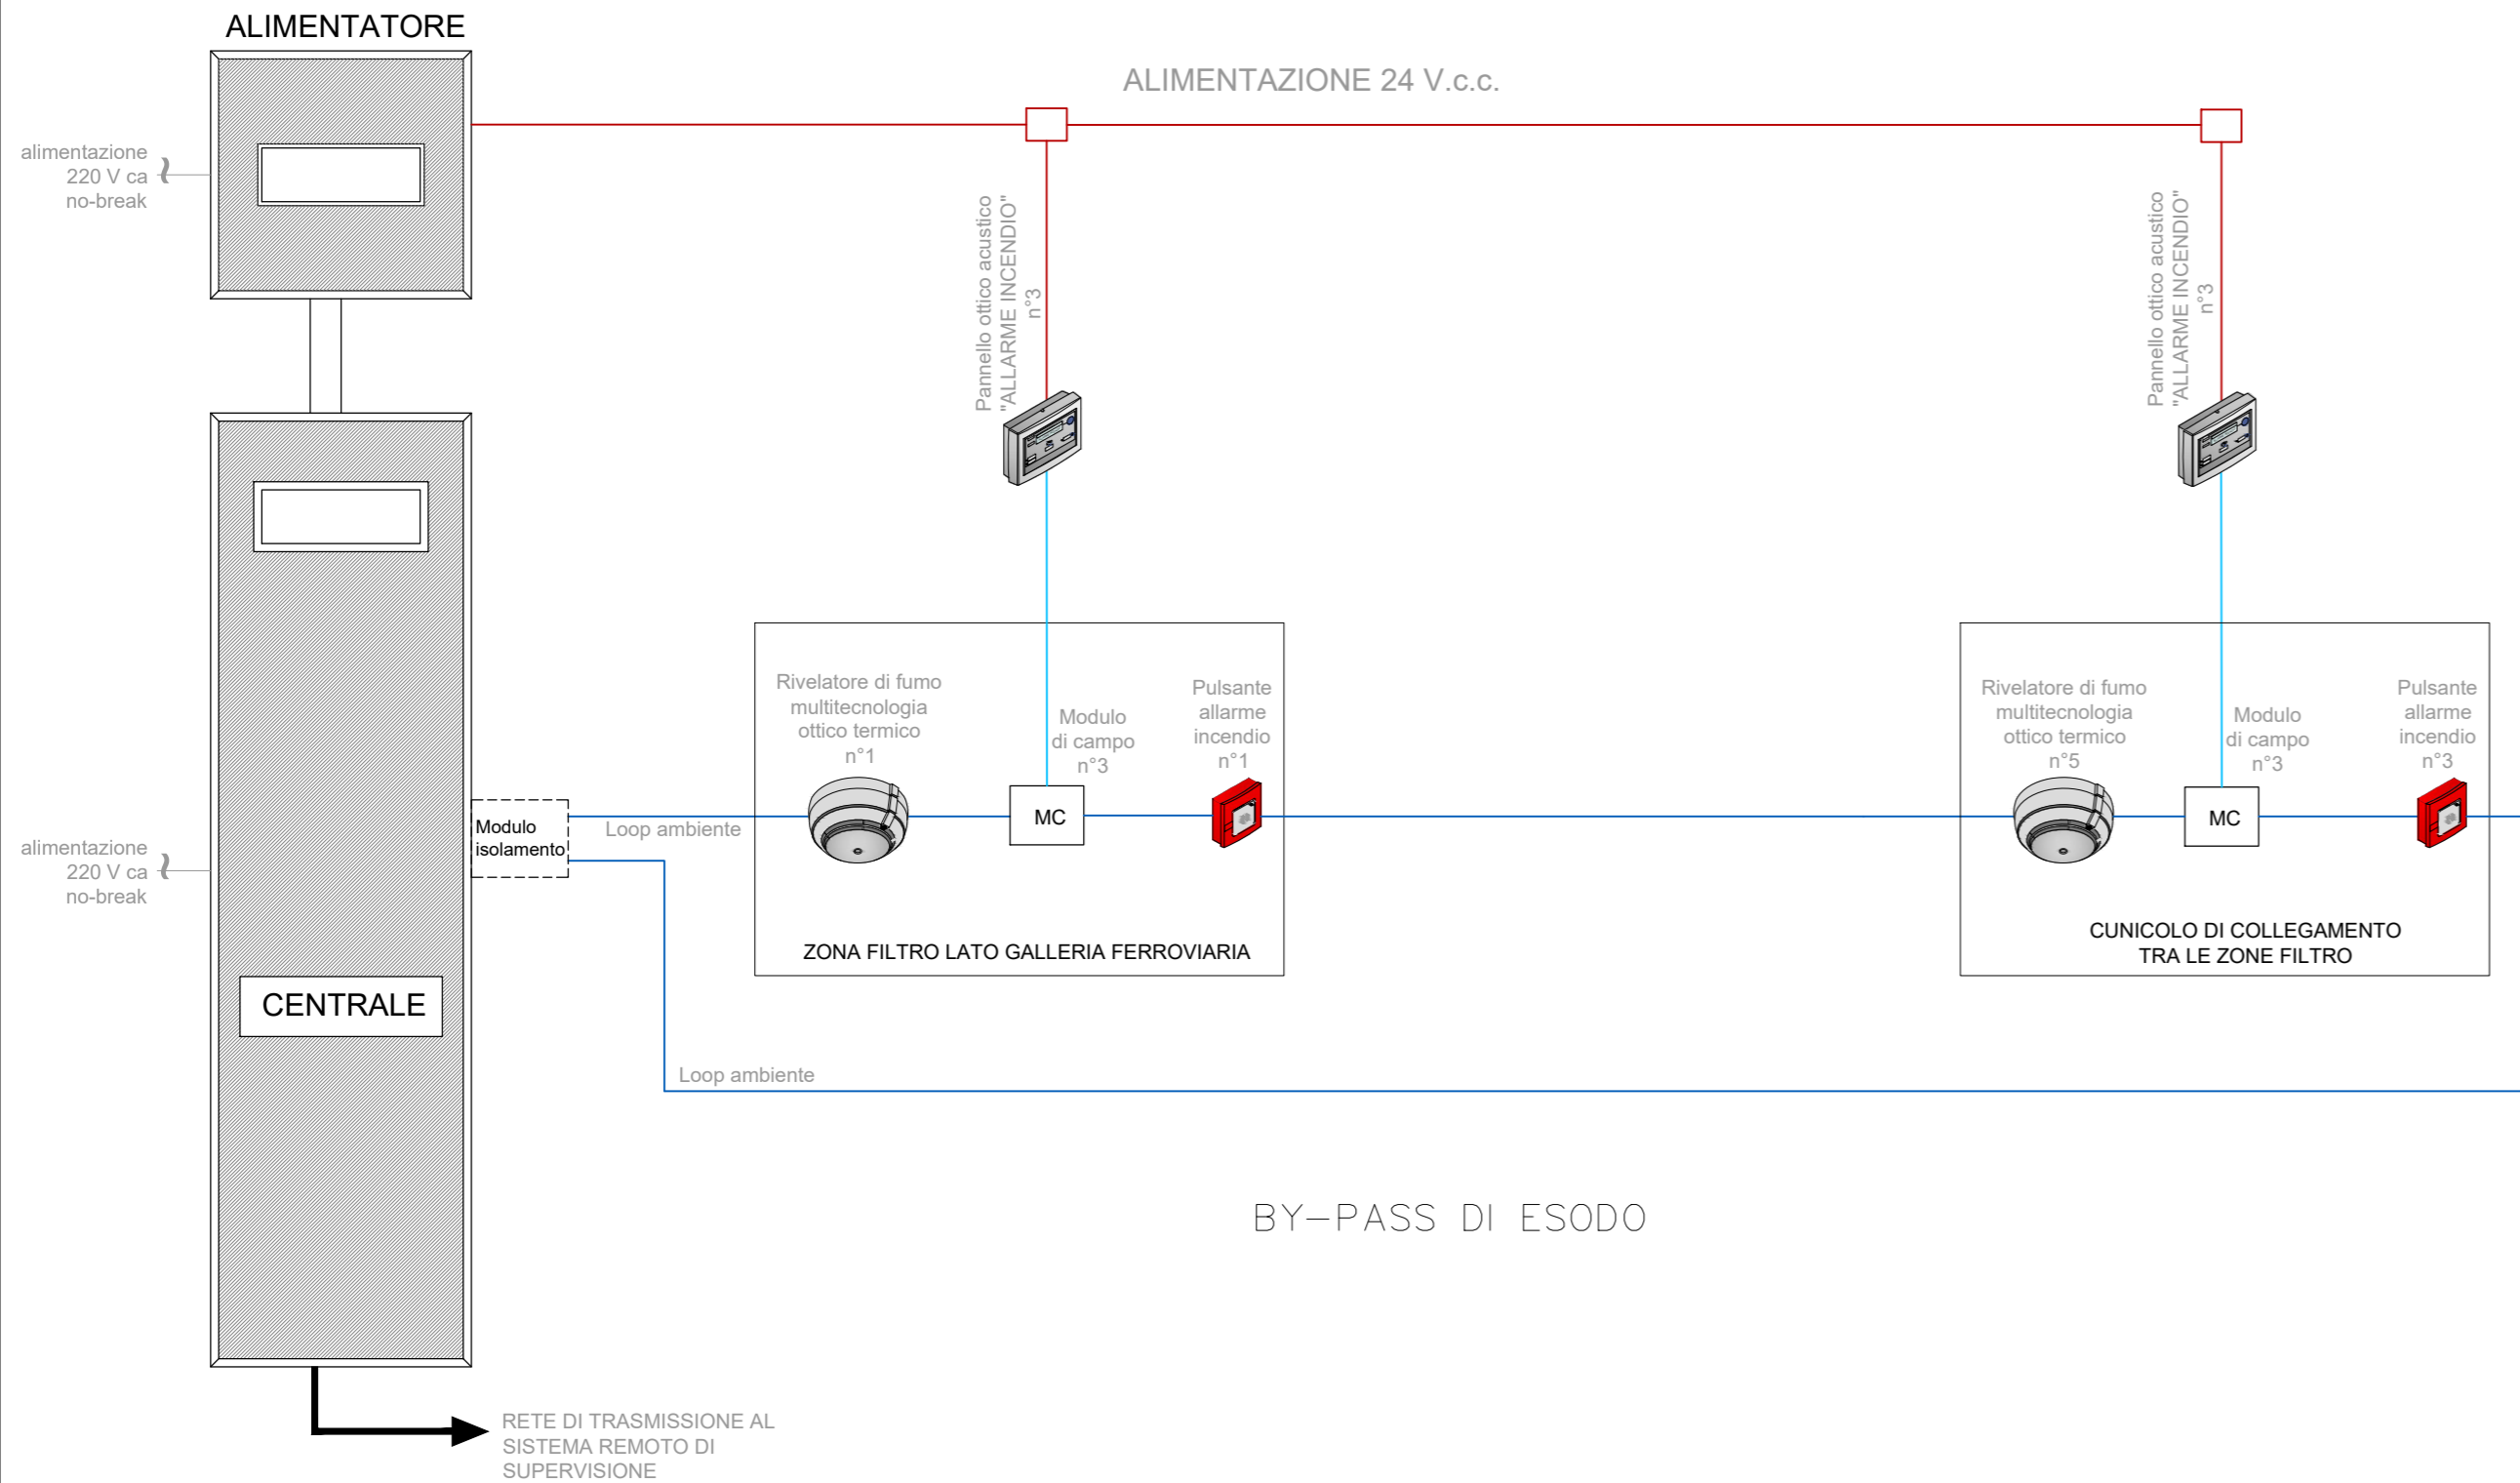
ALIMENTATORE

ALIMENTAZIONE 24 V.c.c.

alimentazione 220 V ca no-break

Pannello ottico acustico "ALLARME INCENDIO" n°3

Pannello ottico acustico "ALLARME INCENDIO" n°3

Rivelatore di fumo multitecnologia ottico termico n°1

Modulo di campo n°3

Pulsante allarme incendio n°1

Rivelatore di fumo multitecnologia ottico termico n°5

Modulo di campo n°3

Pulsante allarme incendio n°3

alimentazione 220 V ca no-break

Modulo isolamento

Loop ambiente

MC

MC

ZONA FILTRO LATO GALLERIA FERROVIARIA

CUNICOLO DI COLLEGAMENTO TRA LE ZONE FILTRO

CENTRALE

Loop ambiente

BY-PASS DI ESODO

RETE DI TRASMISSIONE AL SISTEMA REMOTO DI SUPERVISIONE